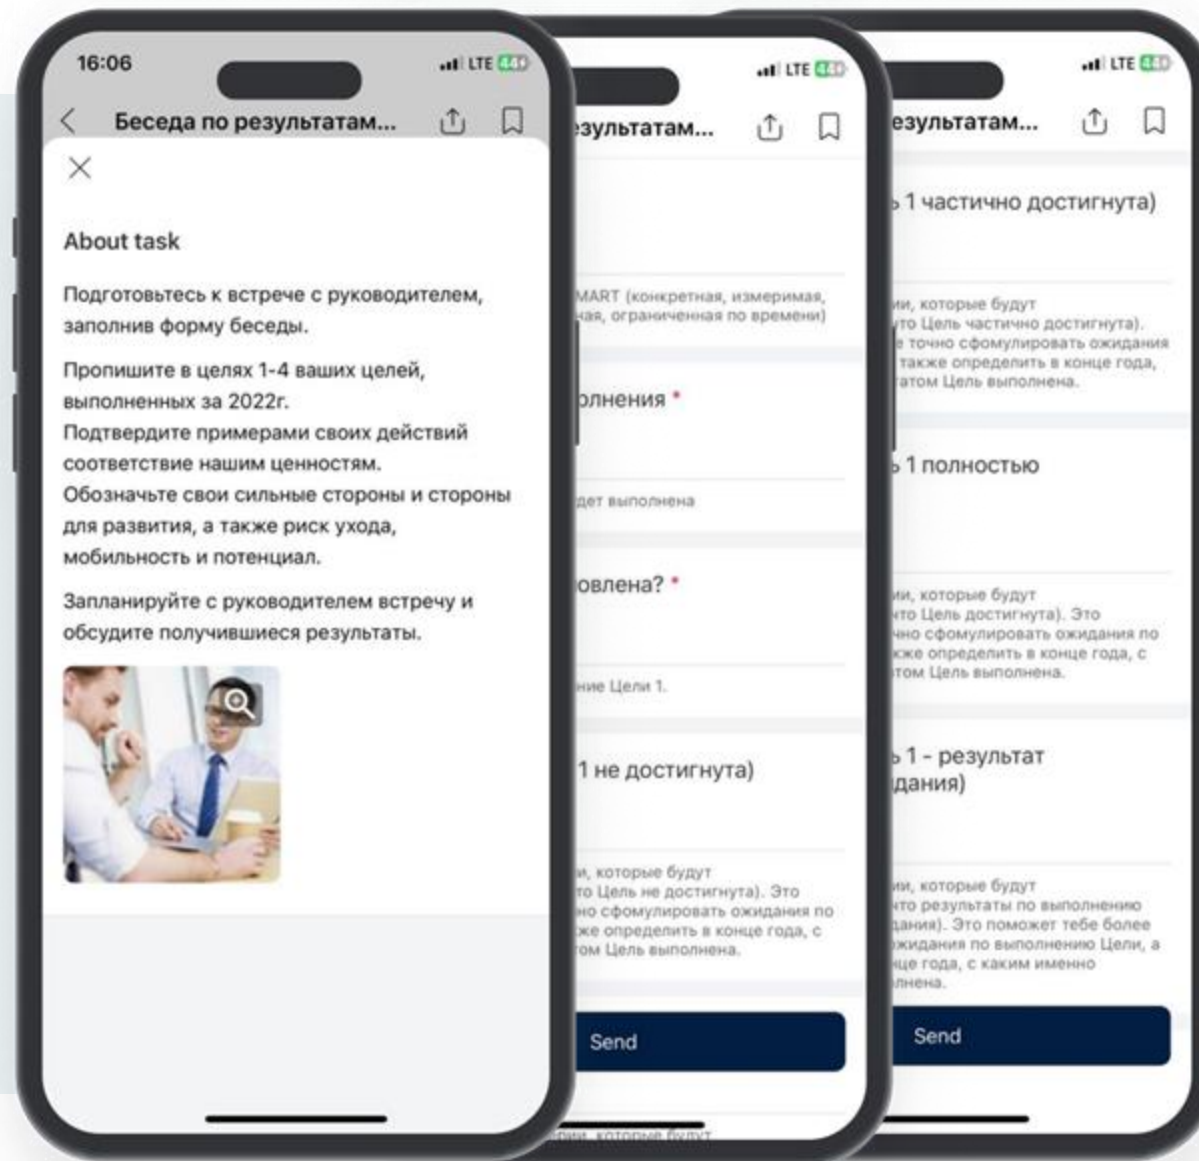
16:06

LTE

Беседа по результатам...

About task

Подготовьтесь к встрече с руководителем, заполнив форму беседы.

Пропишите в целях 1-4 ваших целей, выполненных за 2022г.

Подтвердите примерами своих действий соответствие нашим ценностям.

Обозначьте свои сильные стороны и стороны для развития, а также риск ухода, мобильность и потенциал.

Запланируйте с руководителем встречу и обсудите получившиеся результаты.

LTE

езультатам...

MART (конкретная, измеримая, ная, ограниченная по времени)

олнения *

дет выполнена

овлена? *

ние Цели 1.

1 не достигнута)

и, которые будут то Цель не достигнута). Это но сфомулировать ожидания по же определить в конце года, с ом Цель выполнена.

Send

LTE

езультатам...

1 частично достигнута)

и, которые будут то Цель частично достигнута). е точно сфомулировать ожидания также определить в конце года, атом Цель выполнена.

1 полностью

и, которые будут то Цель достигнута). Это но сфомулировать ожидания по же определить в конце года, с том Цель выполнена.

1 - результат дания)

и, которые будут то результаты по выполнению дания). Это поможет тебе более жидания по выполнению Цели, а це года, с каким именно лнена.

Send